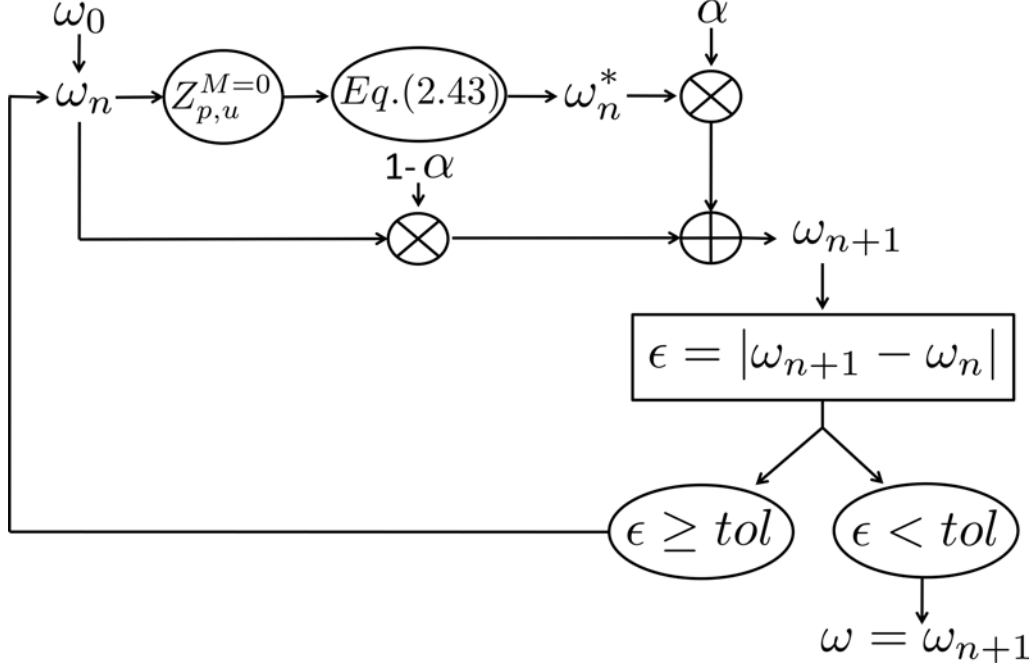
$\omega_0$

$\omega_n$

$Z_{p,u}^{M=0}$

$Eq.(2.43)$

$\omega_n^*$

$\alpha$

1-$\alpha$

$\omega_{n+1}$

$\epsilon = |\omega_{n+1} - \omega_n|$

$\epsilon \geq tol$

$\epsilon < tol$

$\omega = \omega_{n+1}$